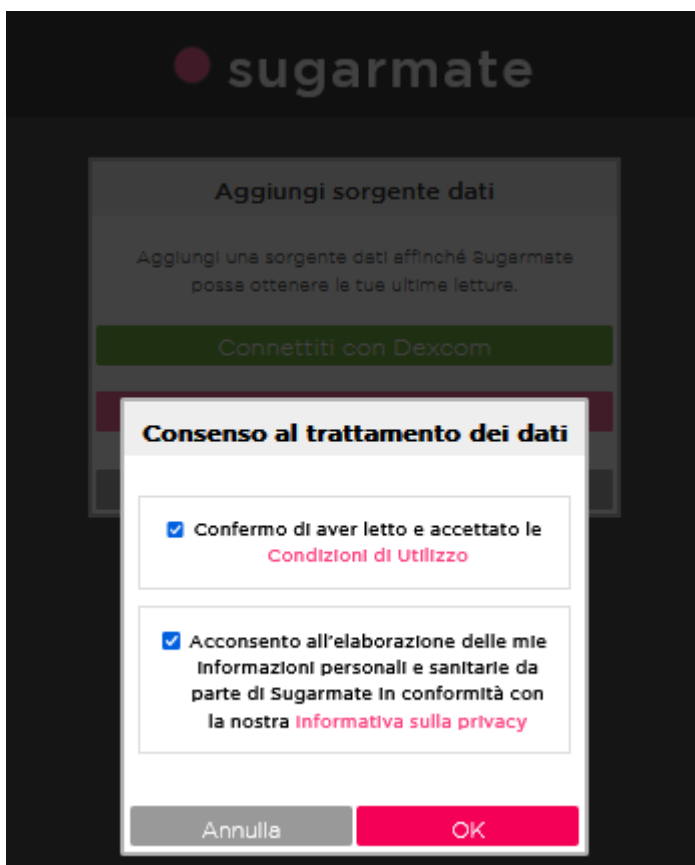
sugarmate

Aggiungi sorgente dati

Aggiungi una sorgente dati affinché Sugarmate possa ottenere le tue ultime letture.

Connettiti con Dexcom

Consenso al trattamento dei dati

Confermo di aver letto e accettato le Condizioni di Utilizzo

Acconsento all'elaborazione delle mie informazioni personali e sanitarie da parte di Sugarmate in conformità con la nostra Informativa sulla privacy

Annulla

OK